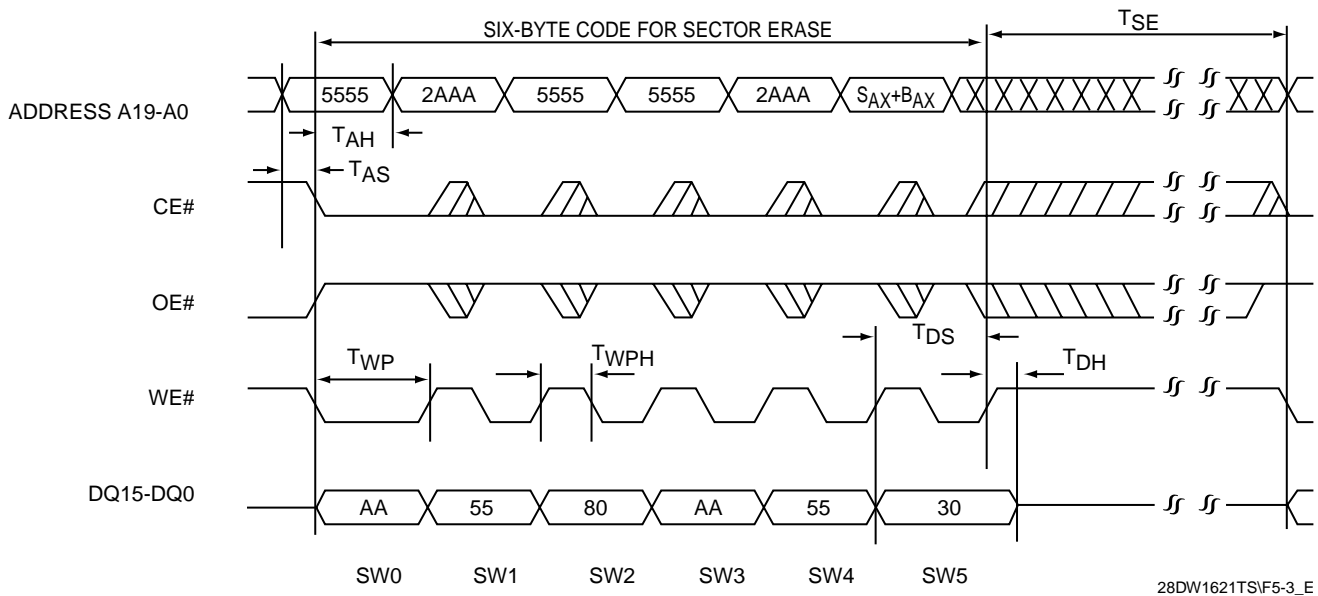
SIX-BYTE CODE FOR SECTOR ERASE

$T_{SE}$

ADDRESS A19-A0

5555

2AAA

5555

5555

2AAA

$S_{AX}+B_{AX}$

$T_{AH}$

$T_{AS}$

CE#

OE#

$T_{DS}$

$T_{WP}$

$T_{WPH}$

$T_{DH}$

WE#

DQ15-DQ0

AA

55

80

AA

55

30

SW0

SW1

SW2

SW3

SW4

SW5

28DW1621TS\F5-3_E